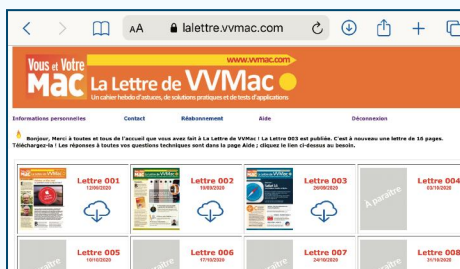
AA lalettre.vvmac.com

Vous et Votre MAC La Lettre de VVMac www.vvmac.com

Un cahier hebdo d'astuces, de solutions pratiques et de tests d'applications

Informations personnelles Contact Réabonnement Aide Déconnexion

Bonjour, Merci à toutes et tous de l'accueil que vous avez fait à La Lettre de VVMac ! La Lettre 003 est publiée. C'est à nouveau une lettre de 16 pages. Téléchargez-la ! Les réponses à toutes vos questions techniques sont dans la page Aide ; cliquez le lien ci-dessus au besoin.

Lettre 001 12/09/2020

Lettre 002 19/09/2020

Lettre 003 26/09/2020

Lettre 004 03/10/2020

À paraître

Lettre 005 10/10/2020

Lettre 006 17/10/2020

Lettre 007 24/10/2020

Lettre 008 31/10/2020